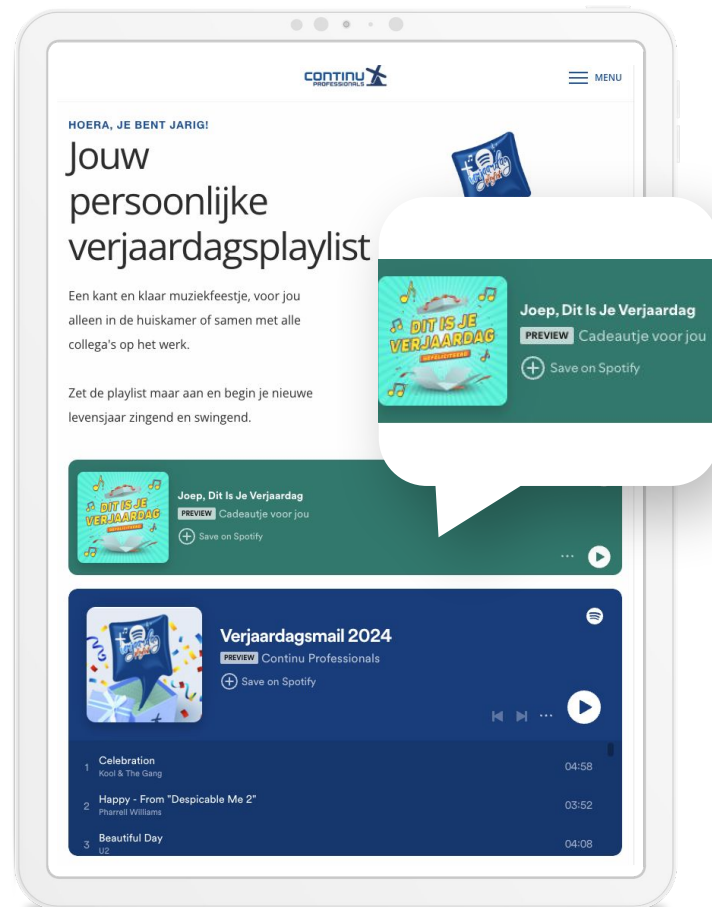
CONTINU PROFESSIONALS

MENU

HOERA, JE BENT JARIG!

Jouw persoonlijke verjaardagsplaylist

Een kant en klaar muziekfeestje, voor jou alleen in de huiskamer of samen met alle collega's op het werk.

Zet de playlist maar aan en begin je nieuwe levensjaar zingend en swingend.

DIT IS JE VERJAARDAG
GEFELICITEERD

Joep, Dit Is Je Verjaardag
PREVIEW Cadeautje voor jou
Save on Spotify

DIT IS JE VERJAARDAG
GEFELICITEERD

Joep, Dit Is Je Verjaardag
PREVIEW Cadeautje voor jou
Save on Spotify

Verjaardagsmail 2024
PREVIEW Continu Professionals
Save on Spotify

1 Celebration
Kool & The Gang
04:58

2 Happy - From "Despicable Me 2"
Pharrell Williams
03:52

3 Beautiful Day
U2
04:08